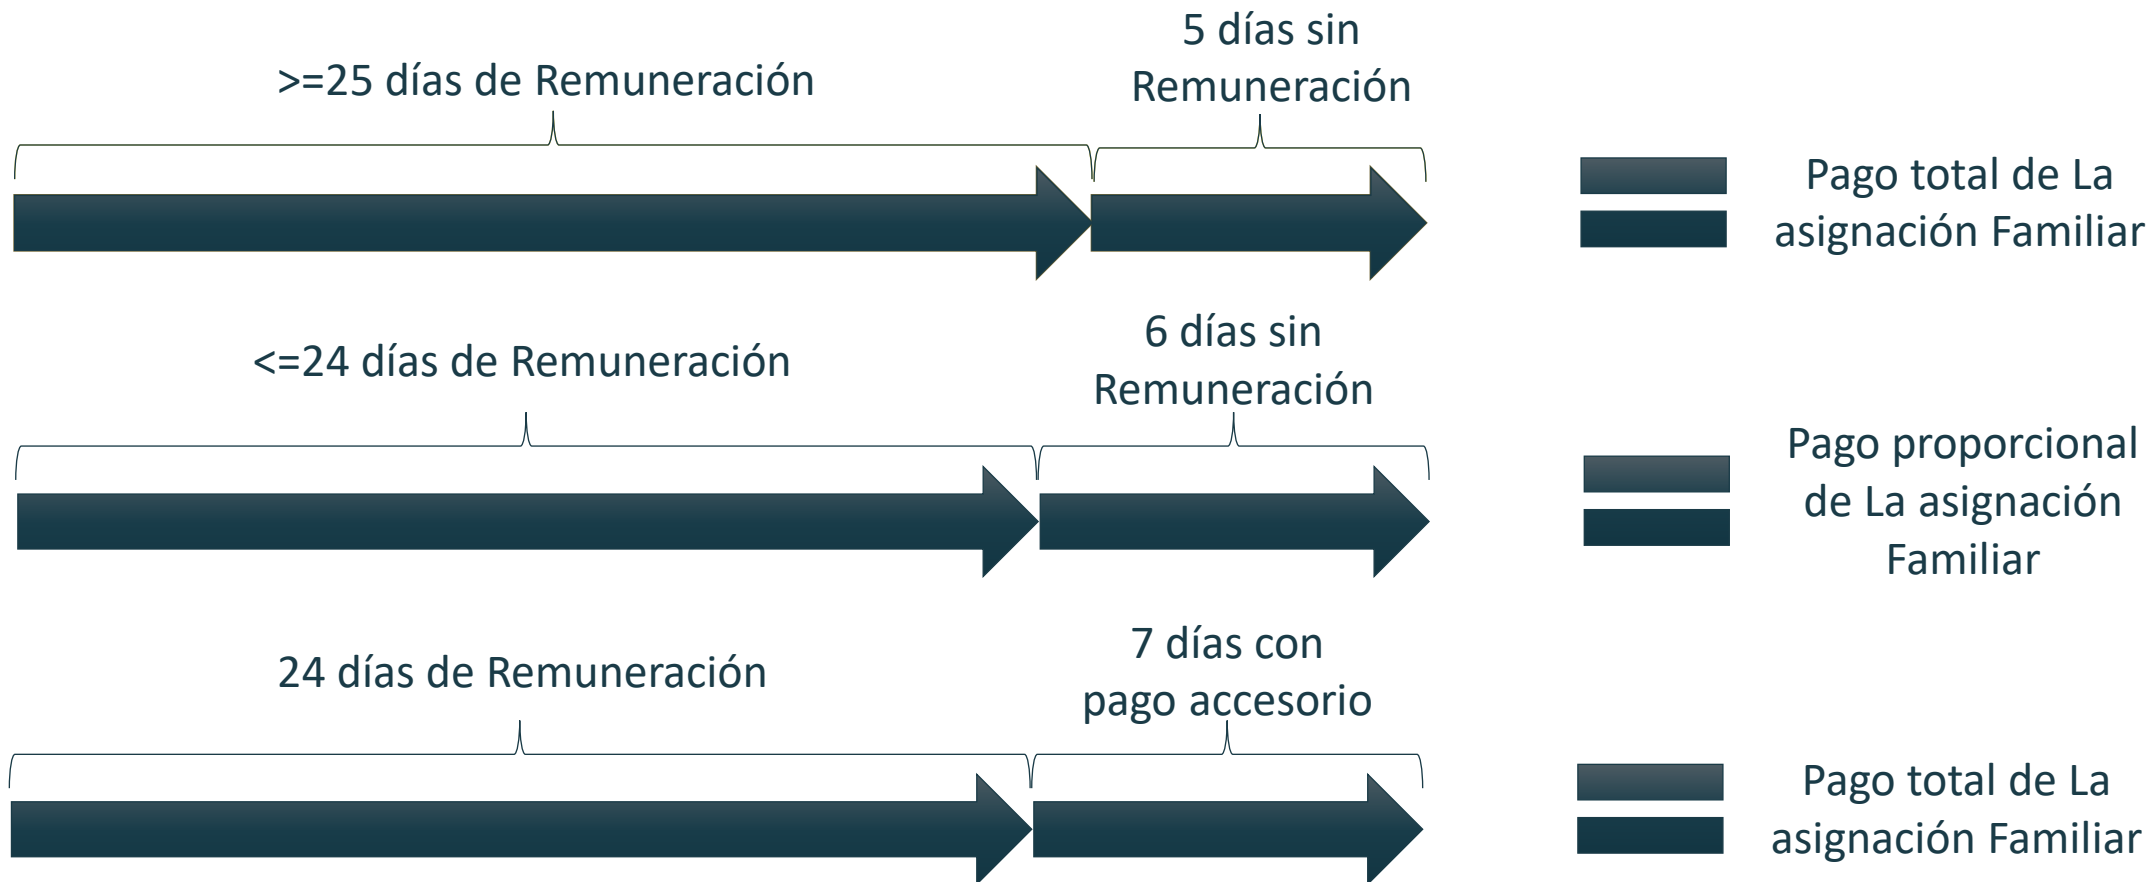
>=25 días de Remuneración

5 días sin Remuneración

Pago total de La asignación Familiar

<=24 días de Remuneración

6 días sin Remuneración

Pago proporcional de La asignación Familiar

24 días de Remuneración

7 días con pago accesorio

Pago total de La asignación Familiar